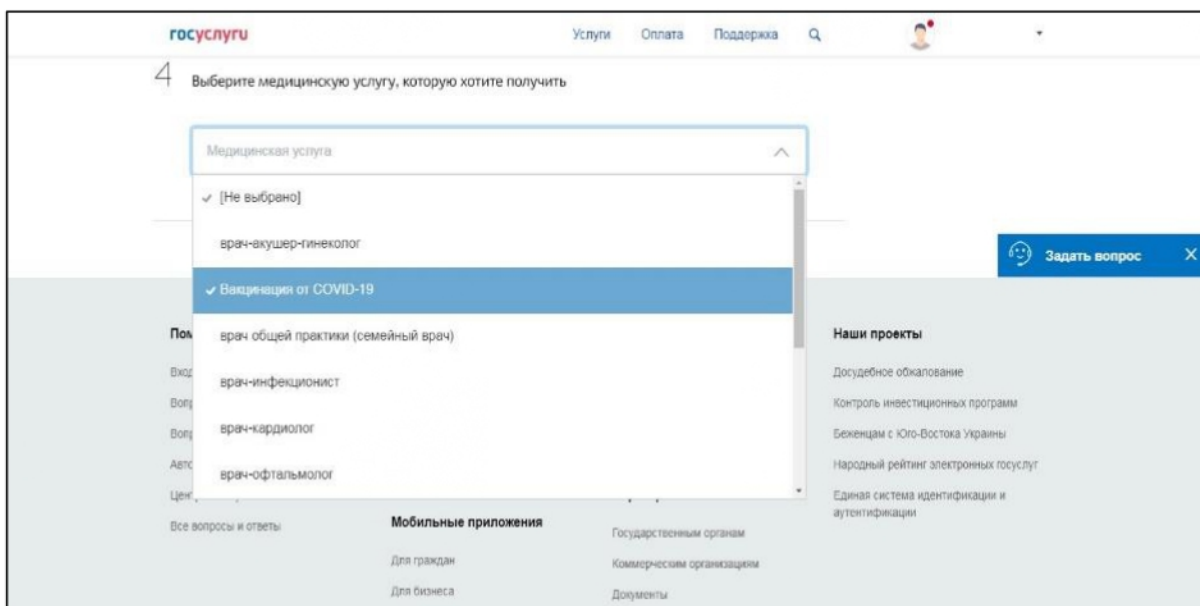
госуслуги

Услуги Оплата Поддержка

4 Выберите медицинскую услугу, которую хотите получить

Медицинская услуга

✓ [Не выбрано]

врач-акушер-гинеколог

✓ Вакцинация от COVID-19

врач общей практики (семейный врач)

врач-инфекционист

врач-кардиолог

врач-офтальмолог

Задать вопрос

Пом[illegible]

Вход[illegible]

Вопр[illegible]

Вопр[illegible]

Авто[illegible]

Цент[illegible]

Все вопросы и ответы

Мобильные приложения

Для граждан

Для бизнеса

Государственным органам

Коммерческим организациям

Документы

Наши проекты

Досудебное обжалование

Контроль инвестиционных программ

Беженцам с Юго-Востока Украины

Народный рейтинг электронных госуслуг

Единая система идентификации и аутентификации